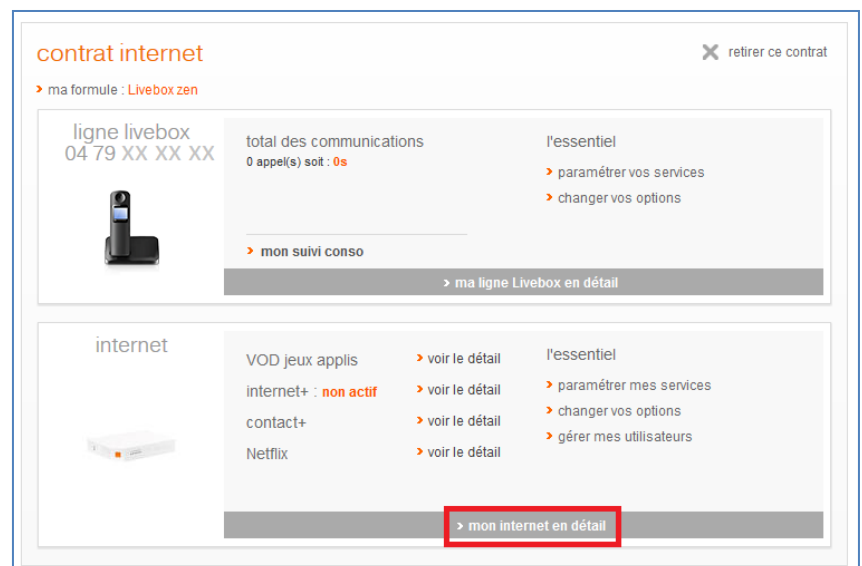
contrat internet

retirer ce contrat

> ma formule : Livebox zen

ligne livebox
04 79 XX XX XX

total des communications
0 appel(s) soit : 0s

l'essentiel
> paramétrer vos services
> changer vos options

> mon suivi conso

> ma ligne Livebox en détail

internet

VOD jeux applis
> voir le détail
internet+ : non actif
> voir le détail
contact+
> voir le détail
Netflix
> voir le détail

l'essentiel
> paramétrer mes services
> changer vos options
> gérer mes utilisateurs

> mon internet en détail